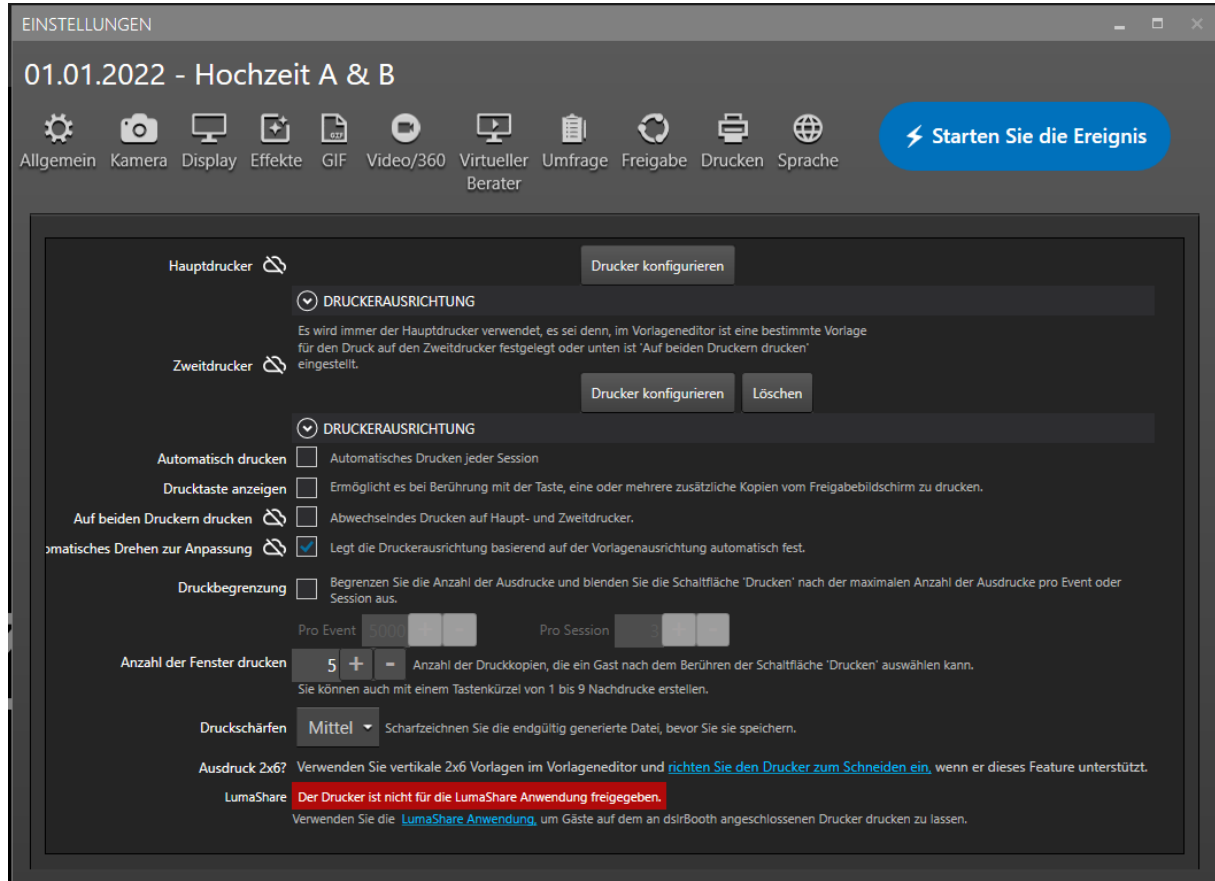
EINSTELLUNGEN

01.01.2022 - Hochzeit A & B

Allgemein Kamera Display Effekte GIF Video/360 Virtueller Berater Umfrage Freigabe Drucken Sprache

Starten Sie die Ereignis

Hauptdrucker

Drucker konfigurieren

DRUCKERAUSRICHTUNG

Es wird immer der Hauptdrucker verwendet, es sei denn, im Vorlageneditor ist eine bestimmte Vorlage für den Druck auf den Zweitdrucker festgelegt oder unten ist 'Auf beiden Druckern drucken' eingestellt.

Zweitdrucker

Drucker konfigurieren Löschen

DRUCKERAUSRICHTUNG

Automatisch drucken Automatisches Drucken jeder Session

Drucktaste anzeigen Ermöglicht es bei Berührung mit der Taste, eine oder mehrere zusätzliche Kopien vom Freigabebildschirm zu drucken.

Auf beiden Druckern drucken Abwechselndes Drucken auf Haupt- und Zweitdrucker.

omatisches Drehen zur Anpassung Legt die Druckerausrichtung basierend auf der Vorlagenausrichtung automatisch fest.

Druckbegrenzung Begrenzen Sie die Anzahl der Ausdrucke und blenden Sie die Schaltfläche 'Drucken' nach der maximalen Anzahl der Ausdrucke pro Event oder Session aus.

Pro Event 5000 + - Pro Session 3 + -

Anzahl der Fenster drucken 5 + - Anzahl der Druckkopien, die ein Gast nach dem Berühren der Schaltfläche 'Drucken' auswählen kann.
Sie können auch mit einem Tastenkürzel von 1 bis 9 Nachdrucke erstellen.

Druckschärfen Mittel Scharfzeichnen Sie die endgültig generierte Datei, bevor Sie sie speichern.

Ausdruck 2x6? Verwenden Sie vertikale 2x6 Vorlagen im Vorlageneditor und richten Sie den Drucker zum Schneiden ein, wenn er dieses Feature unterstützt.

LumaShare Der Drucker ist nicht für die LumaShare Anwendung freigegeben.
Verwenden Sie die LumaShare Anwendung, um Gäste auf dem an dslrBooth angeschlossenen Drucker drucken zu lassen.